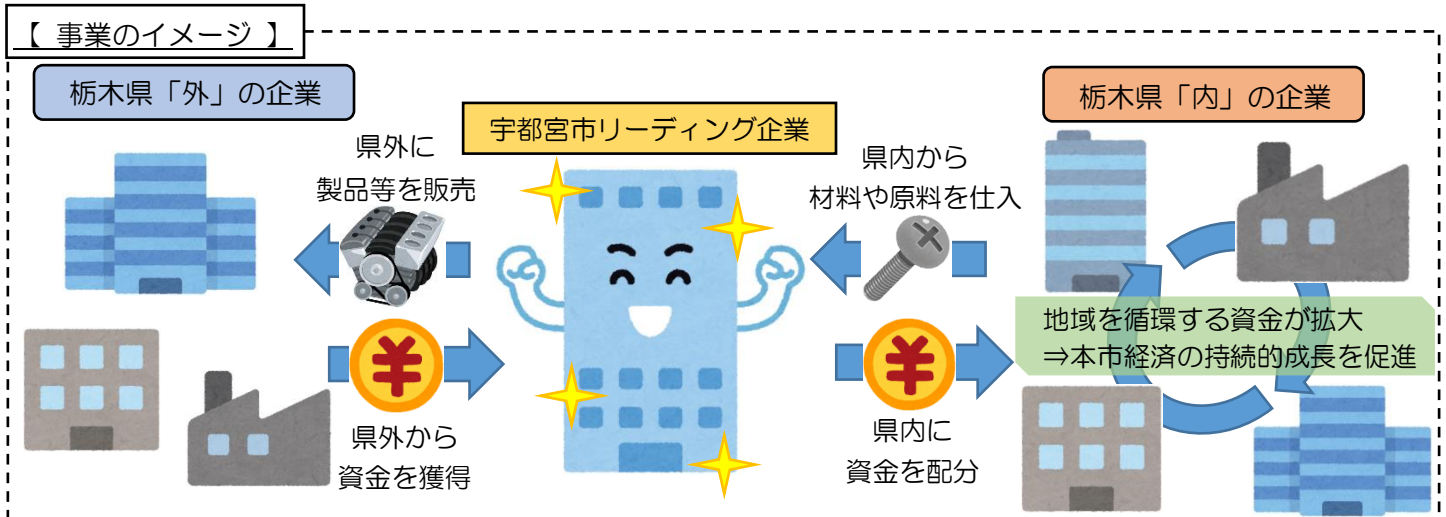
【 事業のイメージ 】

栃木県「外」の企業

宇都宮市リーディング企業

栃木県「内」の企業

県外に
製品等を販売

県内から
材料や原料を仕入

¥

¥

地域を循環する資金が拡大
⇒本市経済の持続的成長を促進

県外から
資金を獲得

県内に
資金を配分